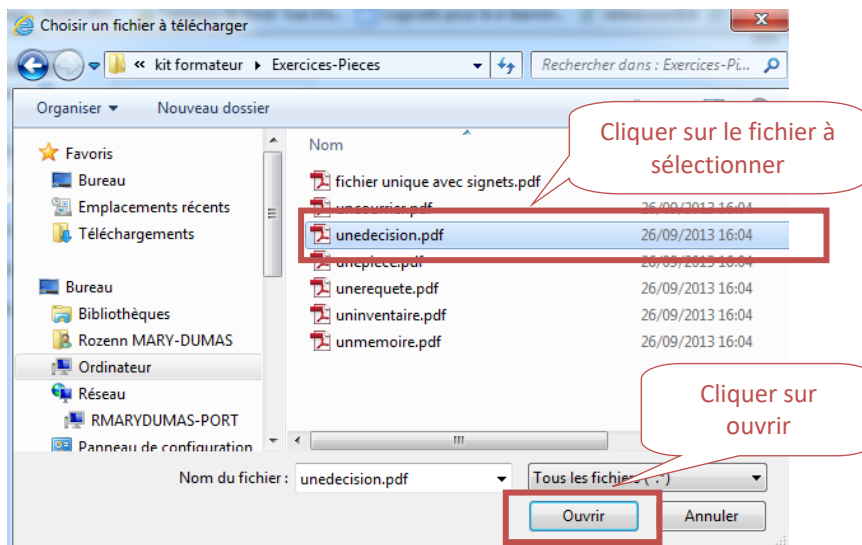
Choisir un fichier à télécharger

« kit formateur ▸ Exercices-Pieces

Rechercher dans : Exercices-Pi...

Organiser ▾ Nouveau dossier

Favoris
Bureau
Emplacements récents
Téléchargements

Bureau
Bibliothèques
Rozenn MARY-DUMAS
Ordinateur
Réseau
RMARYDUMAS-PORT
Panneau de configuration

Nom

fichier unique avec signets.pdf
uncourrier.pdf 26/09/2013 16:04
unedecision.pdf 26/09/2013 16:04
unepiece.pdf 26/09/2013 16:04
unerequete.pdf 26/09/2013 16:04
uninventaire.pdf 26/09/2013 16:04
unmemoire.pdf 26/09/2013 16:04

Cliquer sur le fichier à sélectionner

Nom du fichier : unedecision.pdf

Tous les fichiers (*.*)

Cliquer sur ouvrir

Ouvrir Annuler